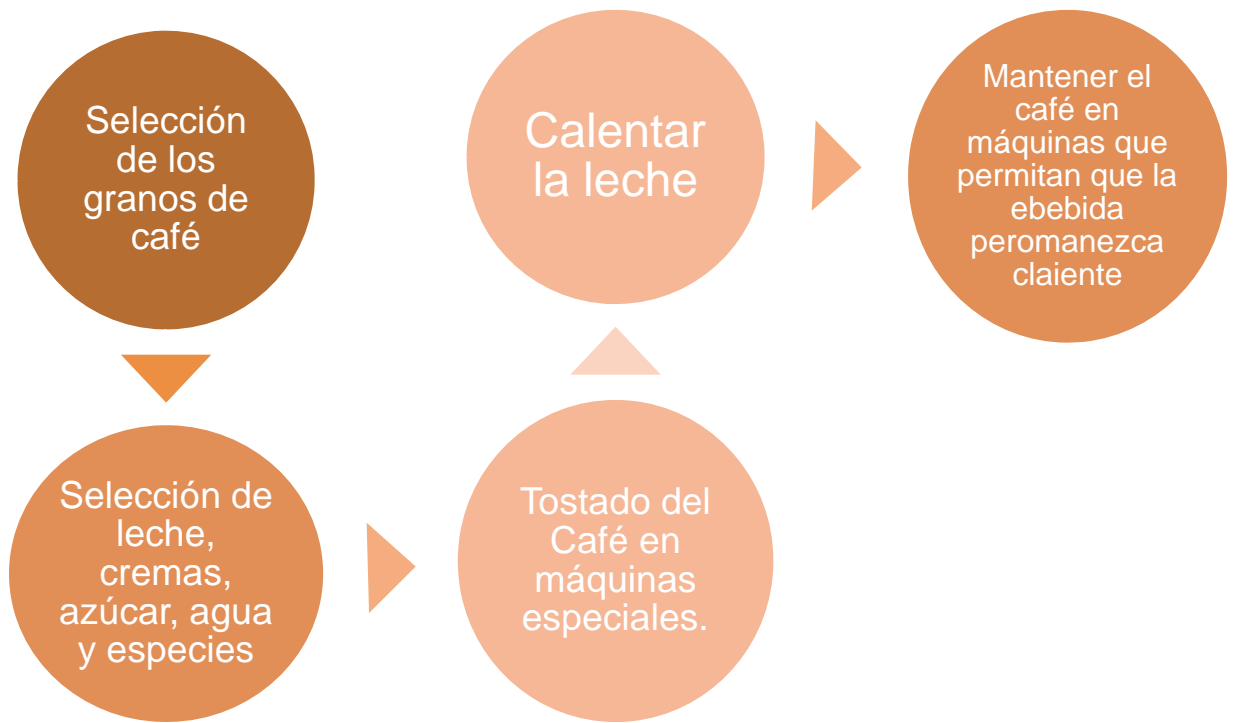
Selección de los granos de café

Selección de leche, cremas, azúcar, agua y especies

Tostado del Café en máquinas especiales.

Calentar la leche

Mantener el café en máquinas que permitan que la ebebida peromanezca claiente